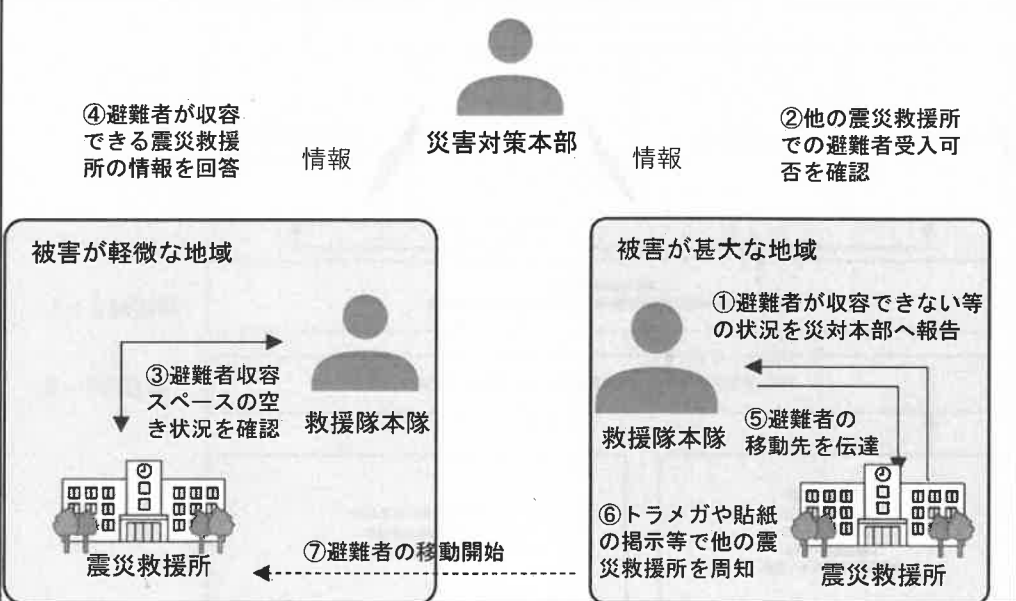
④避難者が収容できる震災救援所の情報を回答

情報

災害対策本部

情報

②他の震災救援所での避難者受入可否を確認

被害が軽微な地域

③避難者収容スペースの空き状況を確認

救援隊本隊

震災救援所

被害が甚大な地域

①避難者が収容できない等の状況を災対本部へ報告

救援隊本隊

⑤避難者の移動先を伝達

⑥トラメガや貼紙の掲示等で他の震災救援所を周知

震災救援所

⑦避難者の移動開始